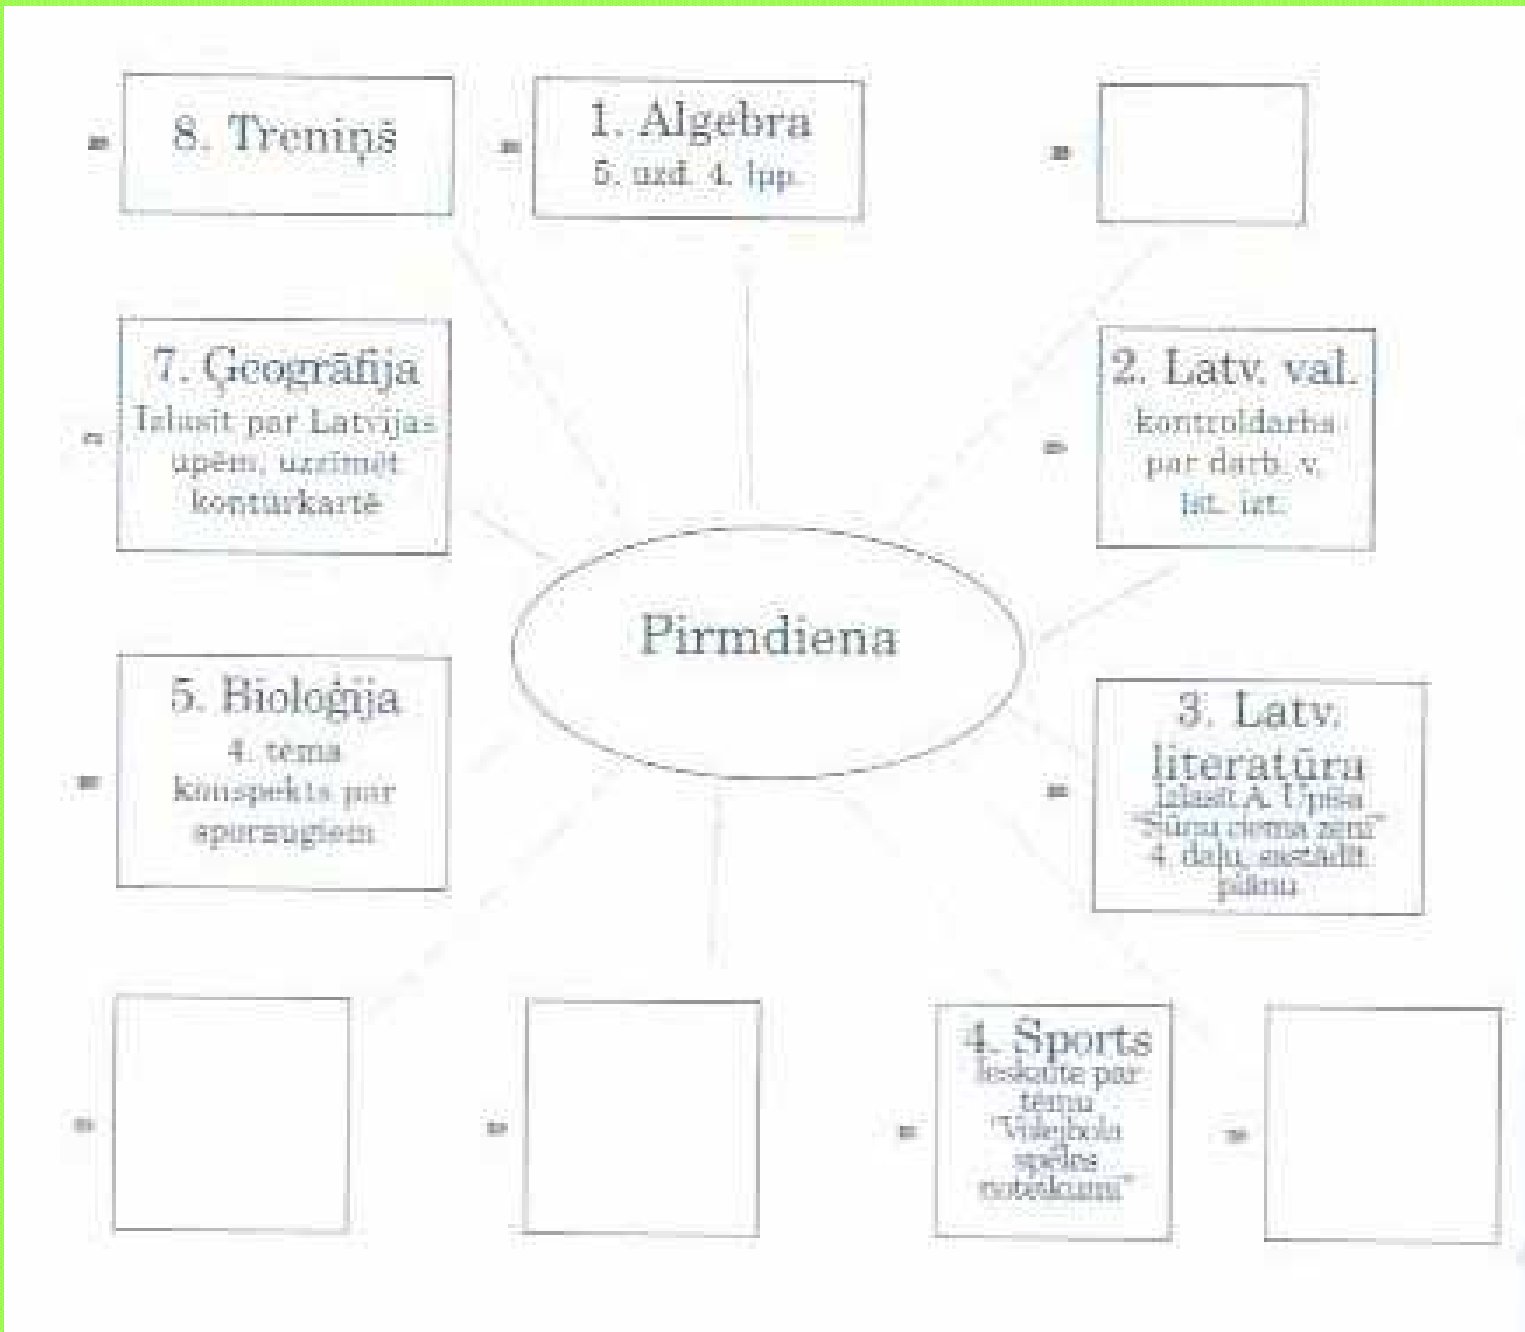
8. Treniņš

1. Algebra
5. uzd. 4. lpp.

7. Ģeogrāfija
Izlasīt par Latvijas upēm, uzzīmēt kontūrkartē

2. Latv. val.
kontroldarbs par darb. v. lat. lat.

Pirmdiena

5. Bioloģija
4. tema konspekts par sporaugiem

3. Latv. literatūra
Izlasīt A. Upīša "Sūnu ciema zeni" 4. daļu, sastādīt plānu

4. Sports
Ieskaite par tēmu "Volejbola spēles noteikumi"